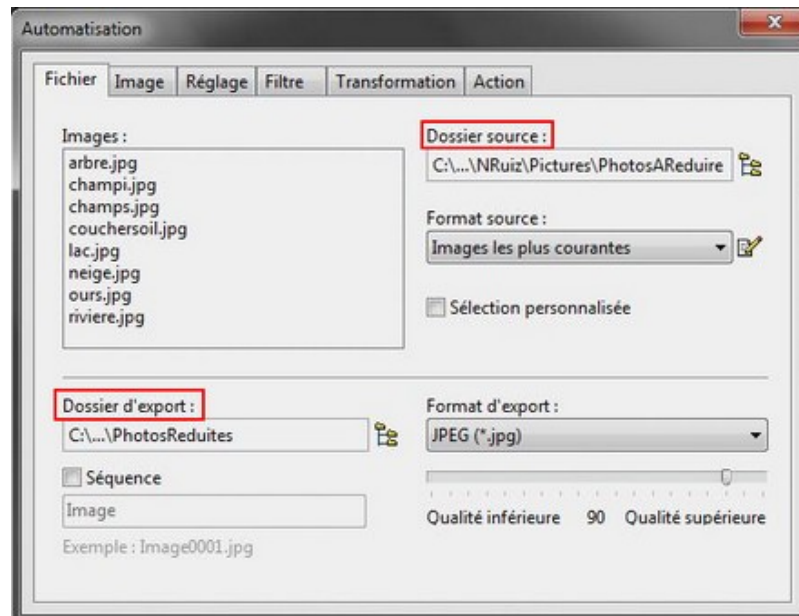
Automatisation

Fichier | Image | Réglage | Filtre | Transformation | Action

Images :
arbre.jpg
champi.jpg
champs.jpg
couchersoil.jpg
lac.jpg
neige.jpg
ours.jpg
riviere.jpg

Dossier source :
C:\...\NRuiz\Pictures\PhotosAReduire

Format source :
Images les plus courantes

Sélection personnalisée

Dossier d'export :
C:\...\PhotosReduites

Séquence

Image

Exemple : Image0001.jpg

Format d'export :
JPEG (*.jpg)

Qualité inférieure 90 Qualité supérieure